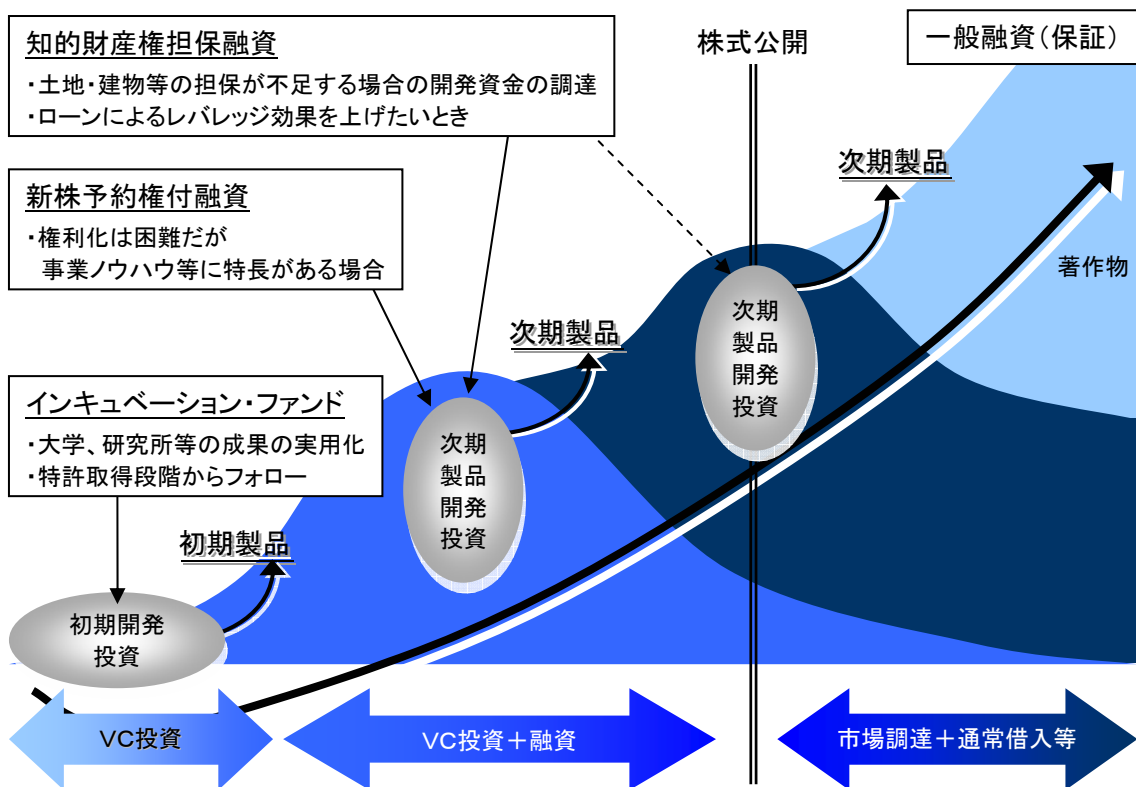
知的財産権担保融資
・土地・建物等の担保が不足する場合の開発資金の調達
・ローンによるレバレッジ効果を上げたいとき

株式公開

一般融資（保証）

新株予約権付融資
・権利化は困難だが
事業ノウハウ等に特長がある場合

次期製品

著作物

次期製品

次期
製品
開発
投資

インキュベーション・ファンド
・大学、研究所等の成果の実用化
・特許取得段階からフォロー

次期
製品
開発
投資

初期製品

初期開発
投資

VC投資

VC投資＋融資

市場調達＋通常借入等